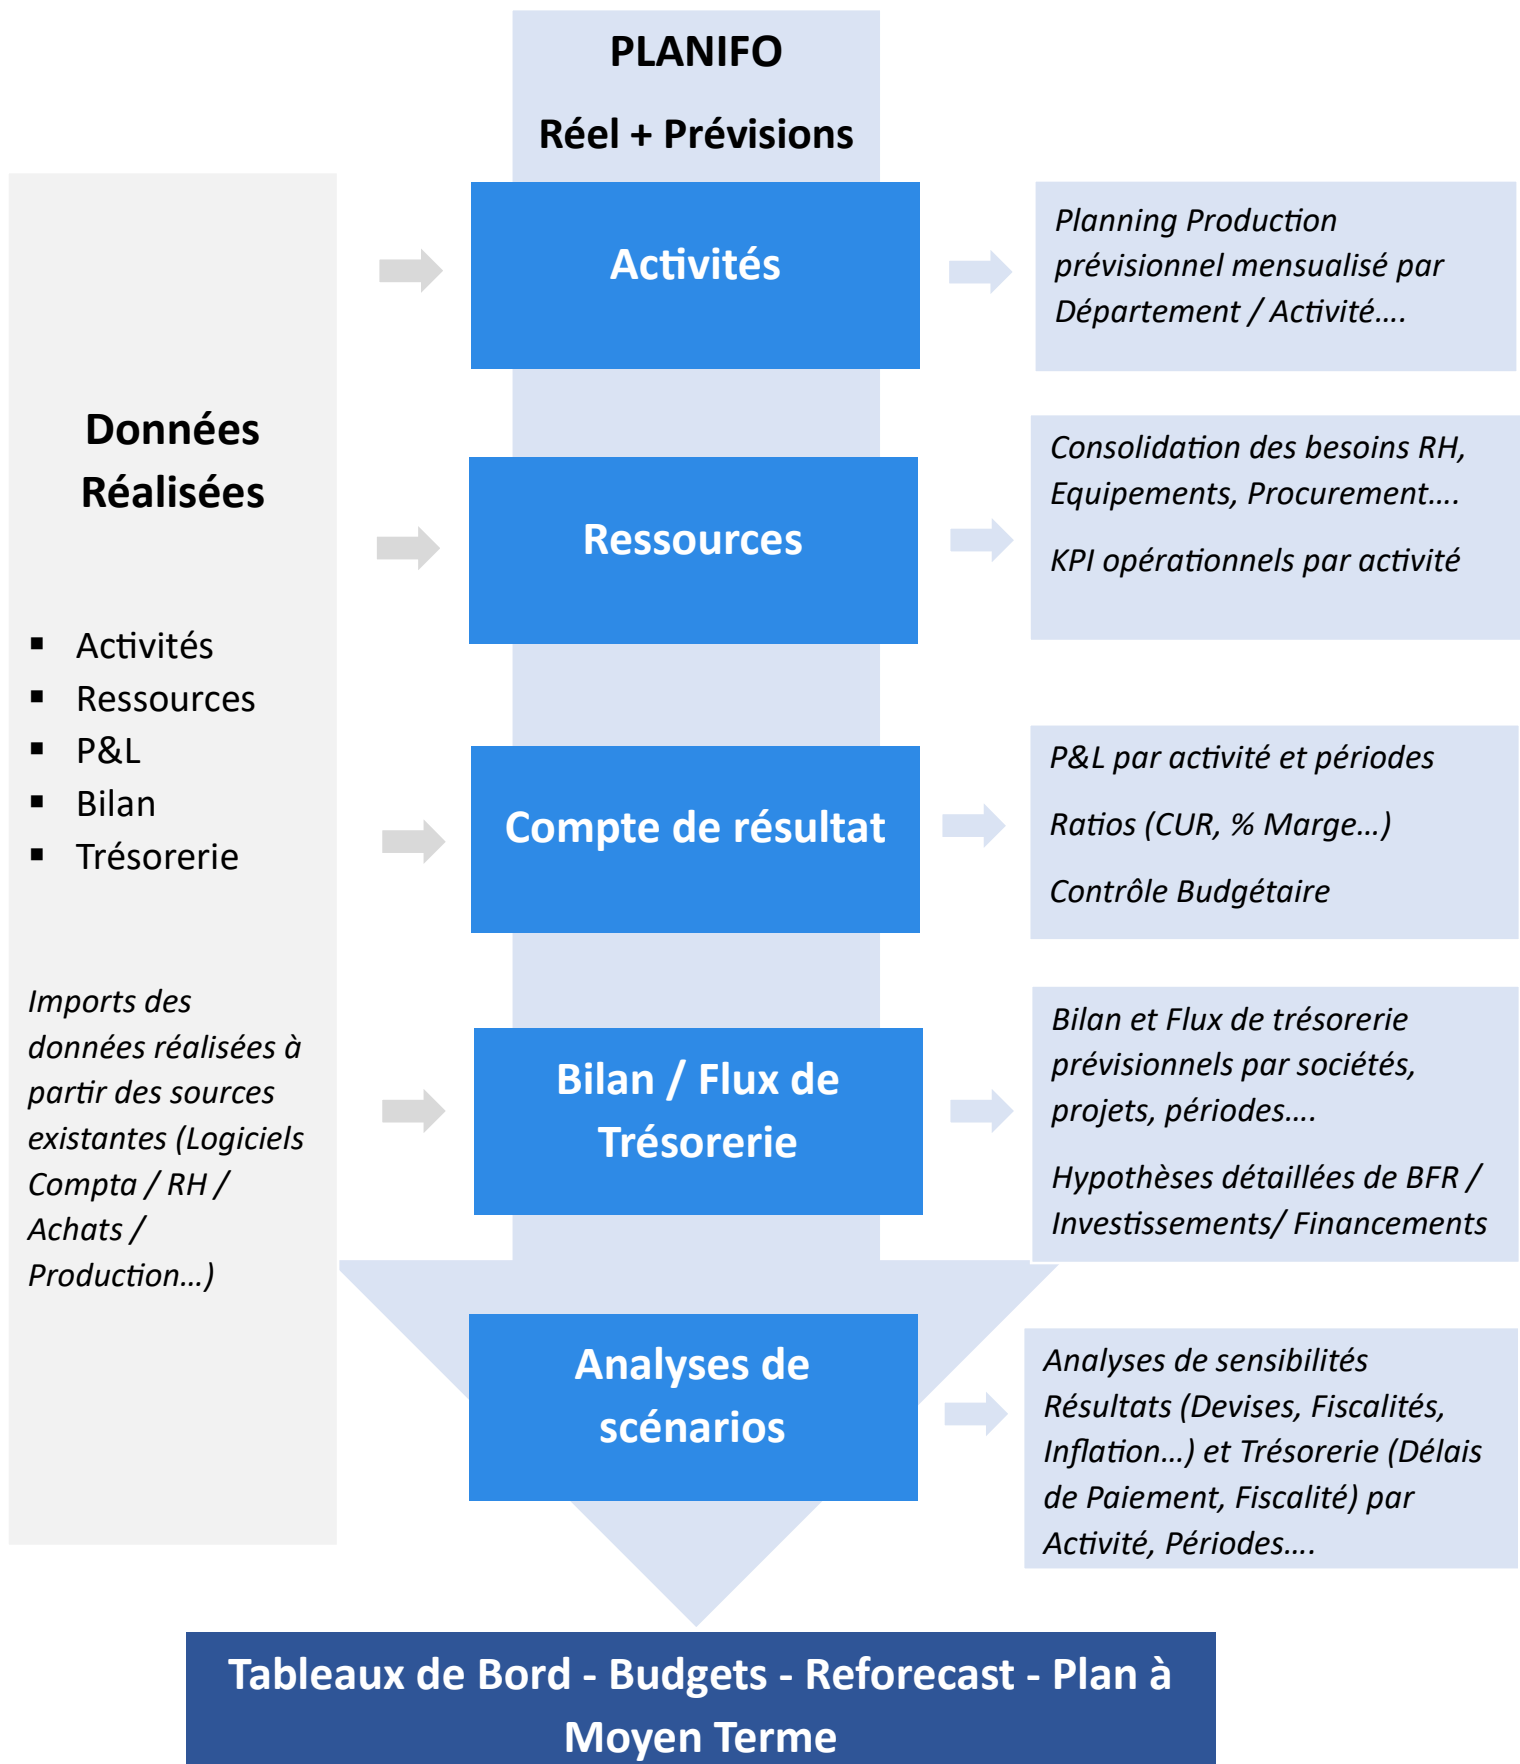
PLANIFO

Réel + Prévisions

Données Réalisées

▪ Activités
▪ Ressources
▪ P&L
▪ Bilan
▪ Trésorerie

Imports des données réalisées à partir des sources existantes (Logiciels Compta / RH / Achats / Production…)

Activités

Planning Production prévisionnel mensualisé par Département / Activité….

Ressources

Consolidation des besoins RH, Equipements, Procurement….

KPI opérationnels par activité

Compte de résultat

P&L par activité et périodes

Ratios (CUR, % Marge…)

Contrôle Budgétaire

Bilan / Flux de Trésorerie

Bilan et Flux de trésorerie prévisionnels par sociétés, projets, périodes….

Hypothèses détaillées de BFR / Investissements/ Financements

Analyses de scénarios

Analyses de sensibilités Résultats (Devises, Fiscalités, Inflation…) et Trésorerie (Délais de Paiement, Fiscalité) par Activité, Périodes….

Tableaux de Bord - Budgets - Reforecast - Plan à Moyen Terme